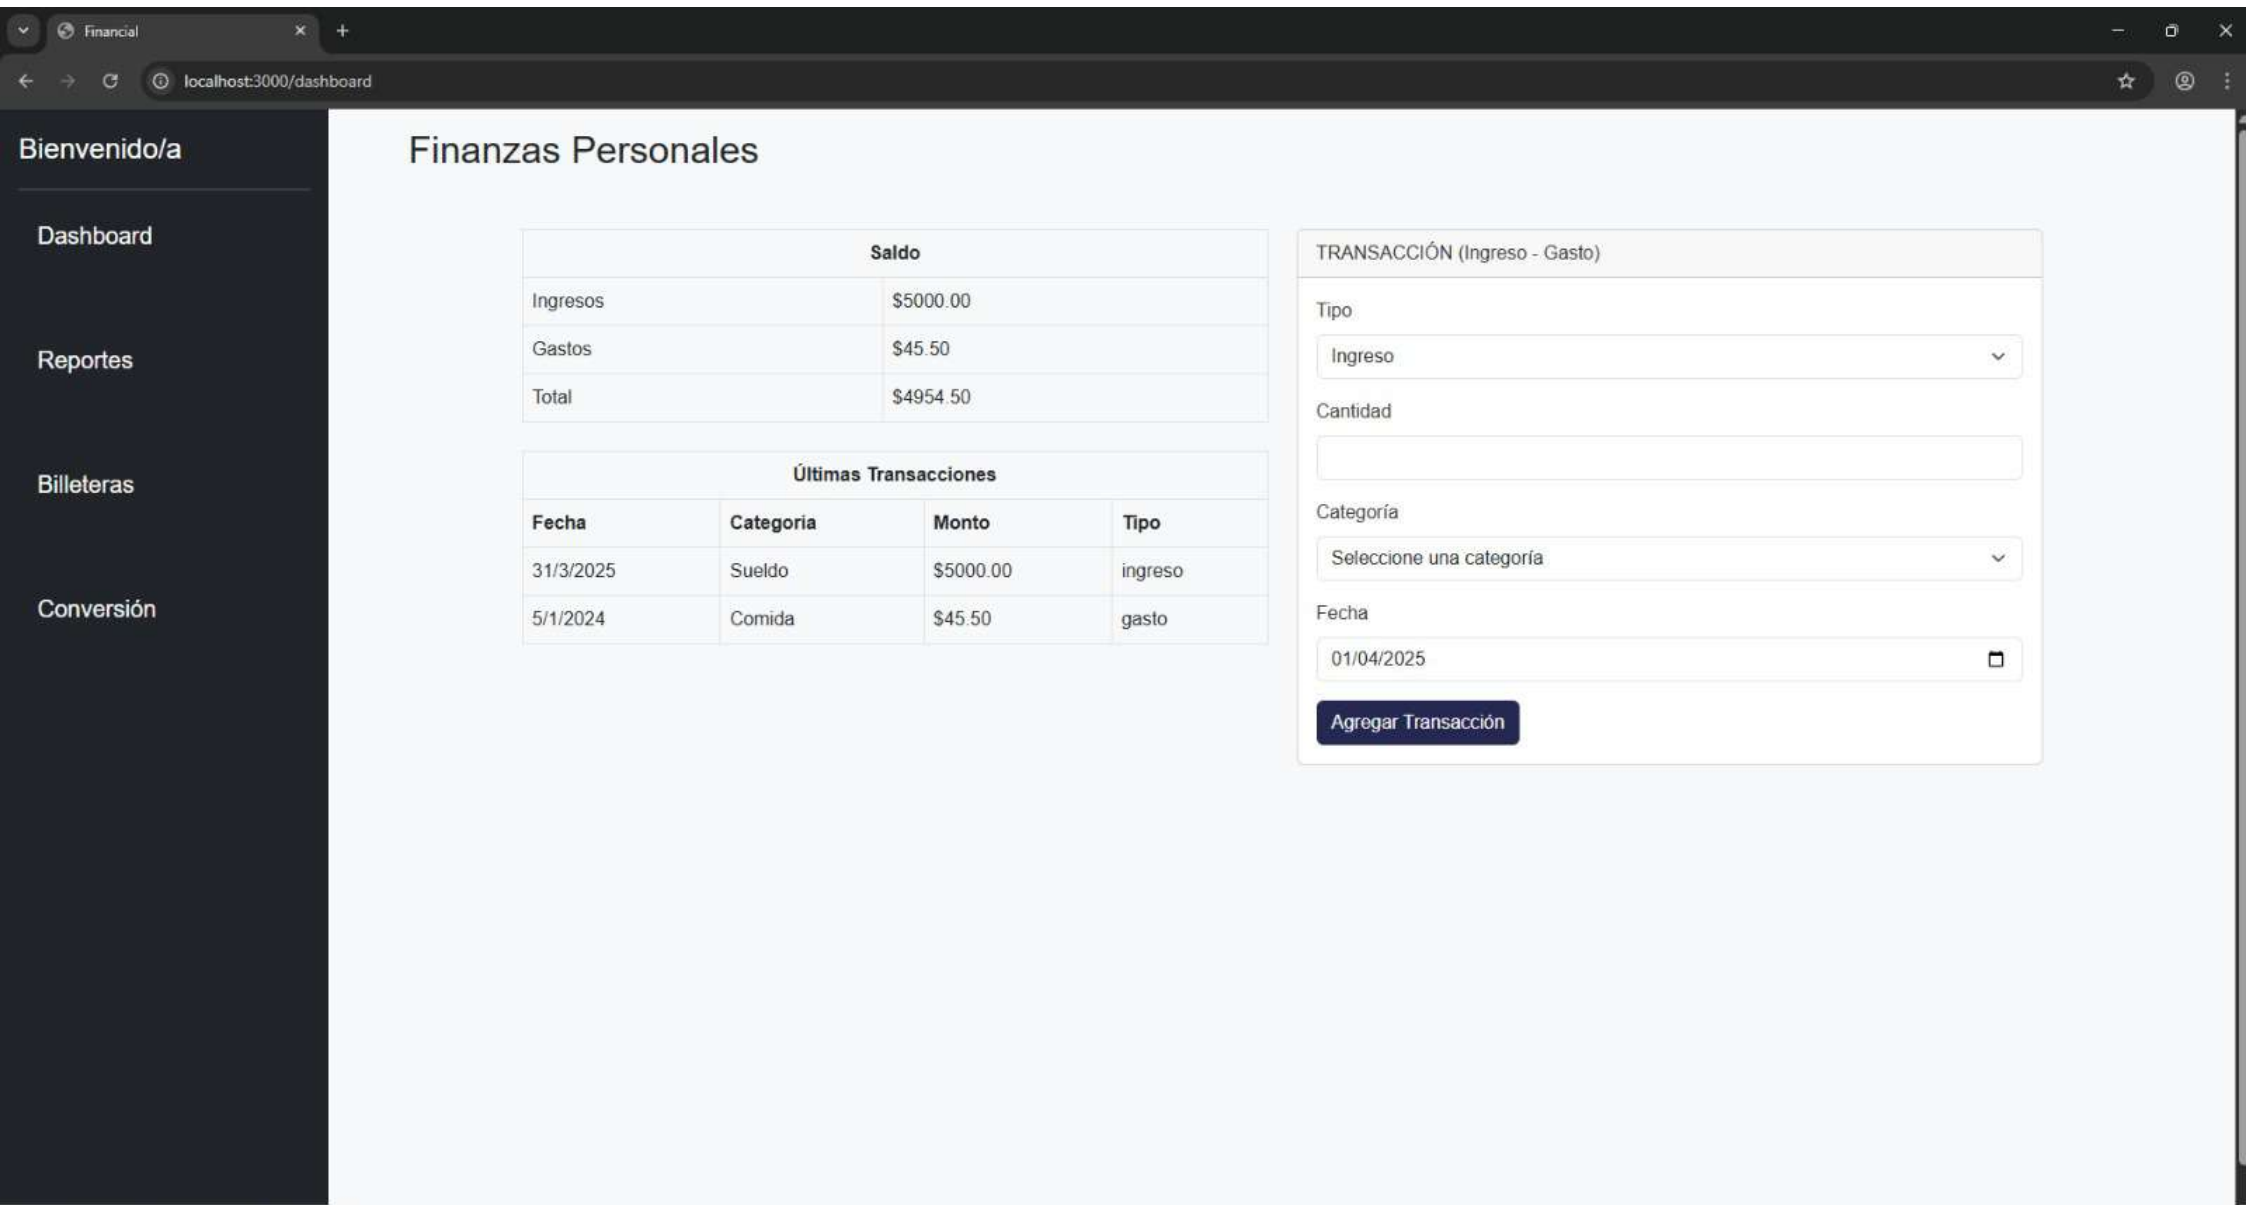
Financial

localhost:3000/dashboard

Bienvenido/a

Dashboard

Reportes

Billeteras

Conversión

Finanzas Personales

| Saldo | |
|---|---|
| Ingresos | \$5000.00 |
| Gastos | \$45.50 |
| Total | \$4954.50 |

Últimas Transacciones

| Fecha | Categoria | Monto | Tipo |
|---|---|---|---|
| 31/3/2025 | Sueldo | \$5000.00 | ingreso |
| 5/1/2024 | Comida | \$45.50 | gasto |

TRANSACCIÓN (Ingreso - Gasto)

Tipo

Ingreso

Cantidad

Categoría

Seleccione una categoría

Fecha

01/04/2025

Agregar Transacción